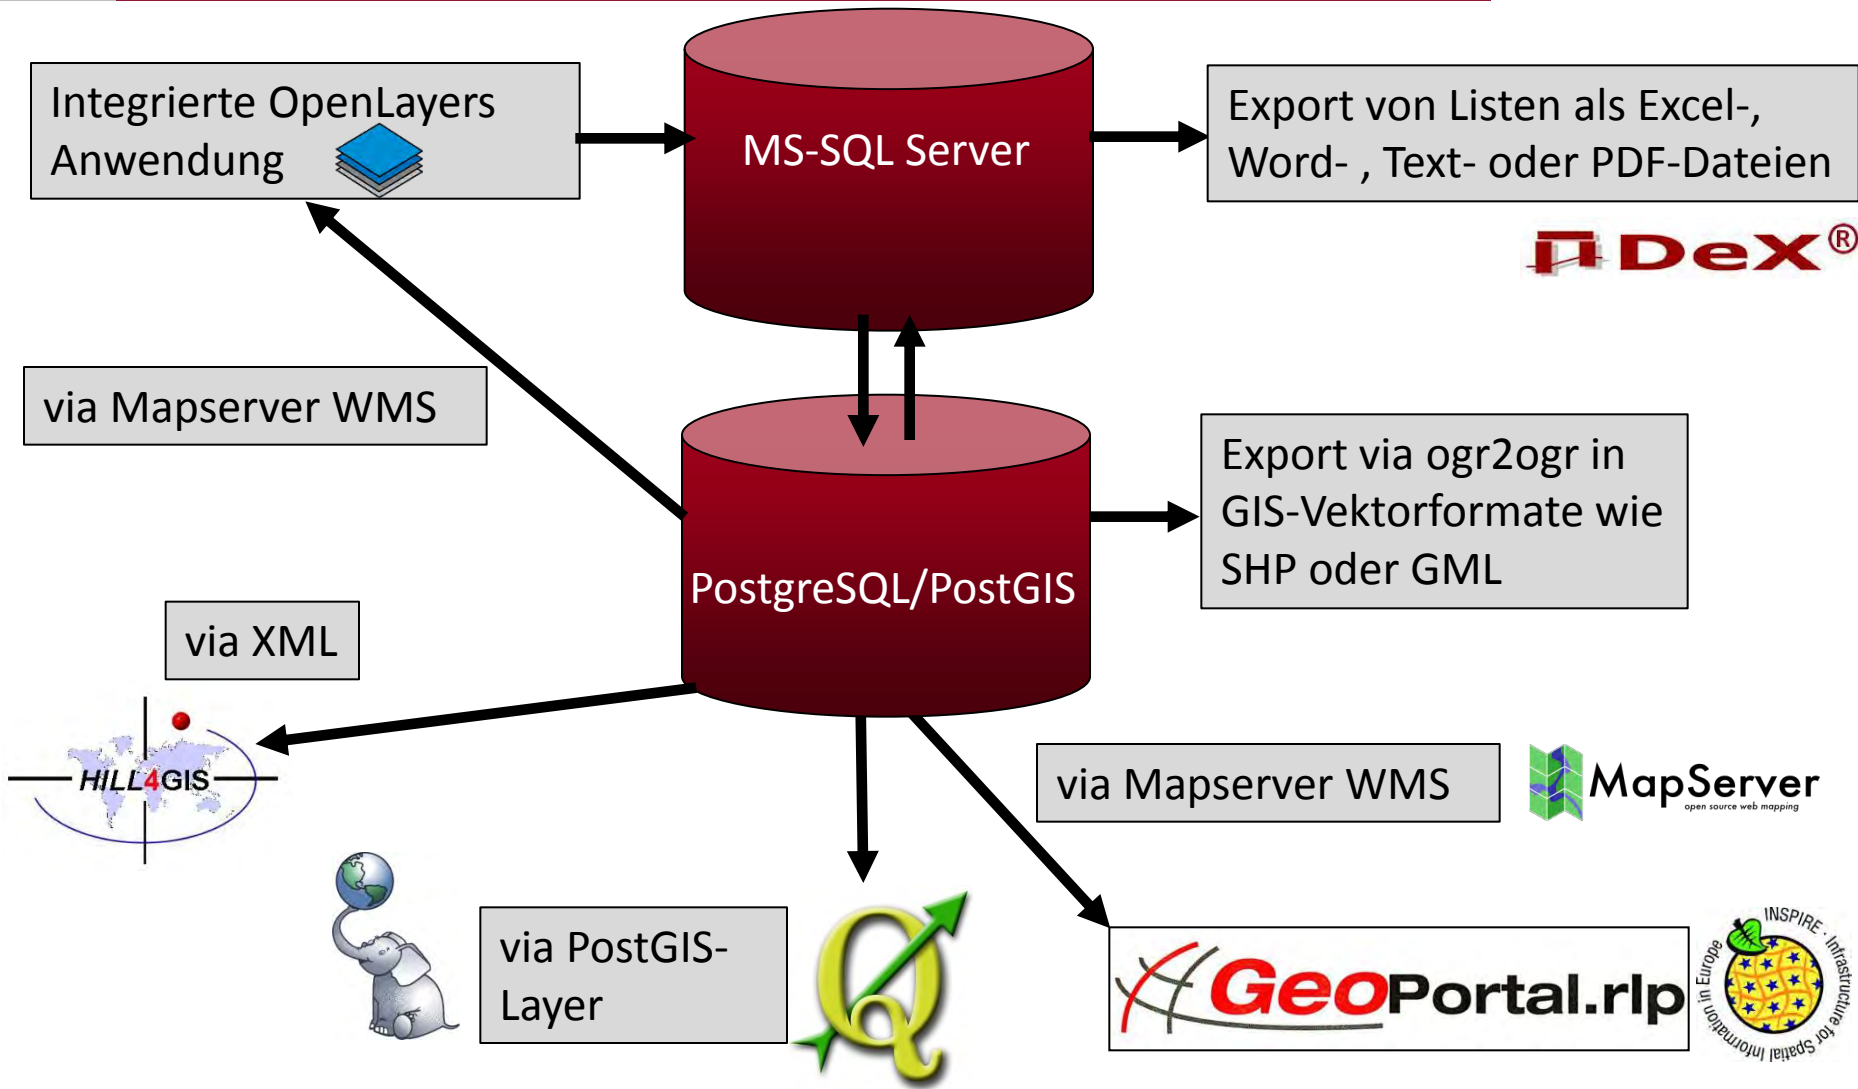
Integrierte OpenLayers Anwendung

MS-SQL Server

Export von Listen als Excel-, Word- , Text- oder PDF-Dateien

DeX®

via Mapserver WMS

PostgreSQL/PostGIS

Export via ogr2ogr in GIS-Vektorformate wie SHP oder GML

via XML

HILL4GIS

via Mapserver WMS

MapServer
open source web mapping

via PostGIS-Layer

GeoPortal.rlp

INSPIRE · Infrastructure for Spatial Information in Europe